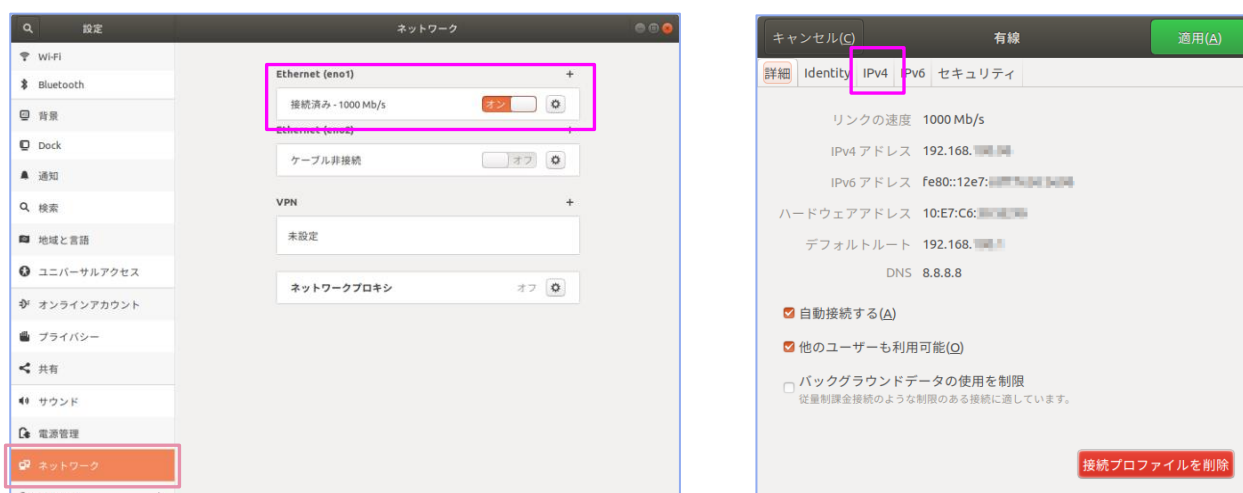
設定

ネットワーク

Wi-Fi
Bluetooth
背景
Dock
通知
検索
地域と言語
ユニバーサルアクセス
オンラインアカウント
プライバシー
共有
サウンド
電源管理
ネットワーク

Ethernet (eno1) +
接続済み - 1000 Mb/s オン

Ethernet (eno2) +
ケーブル非接続 オフ

VPN +
未設定

ネットワークプロキシ オフ

キャンセル(C) 有線 適用(A)

詳細 Identity IPv4 IPv6 セキュリティ

リンクの速度 1000 Mb/s
IPv4 アドレス 192.168.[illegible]
IPv6 アドレス fe80::12e7:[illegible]
ハードウェアアドレス 10:E7:C6:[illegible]
デフォルトルート 192.168.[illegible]
DNS 8.8.8.8

自動接続する(A)
他のユーザーも利用可能(O)
バックグラウンドデータの使用を制限
従量制課金接続のような制限のある接続に適しています。

接続プロファイルを削除